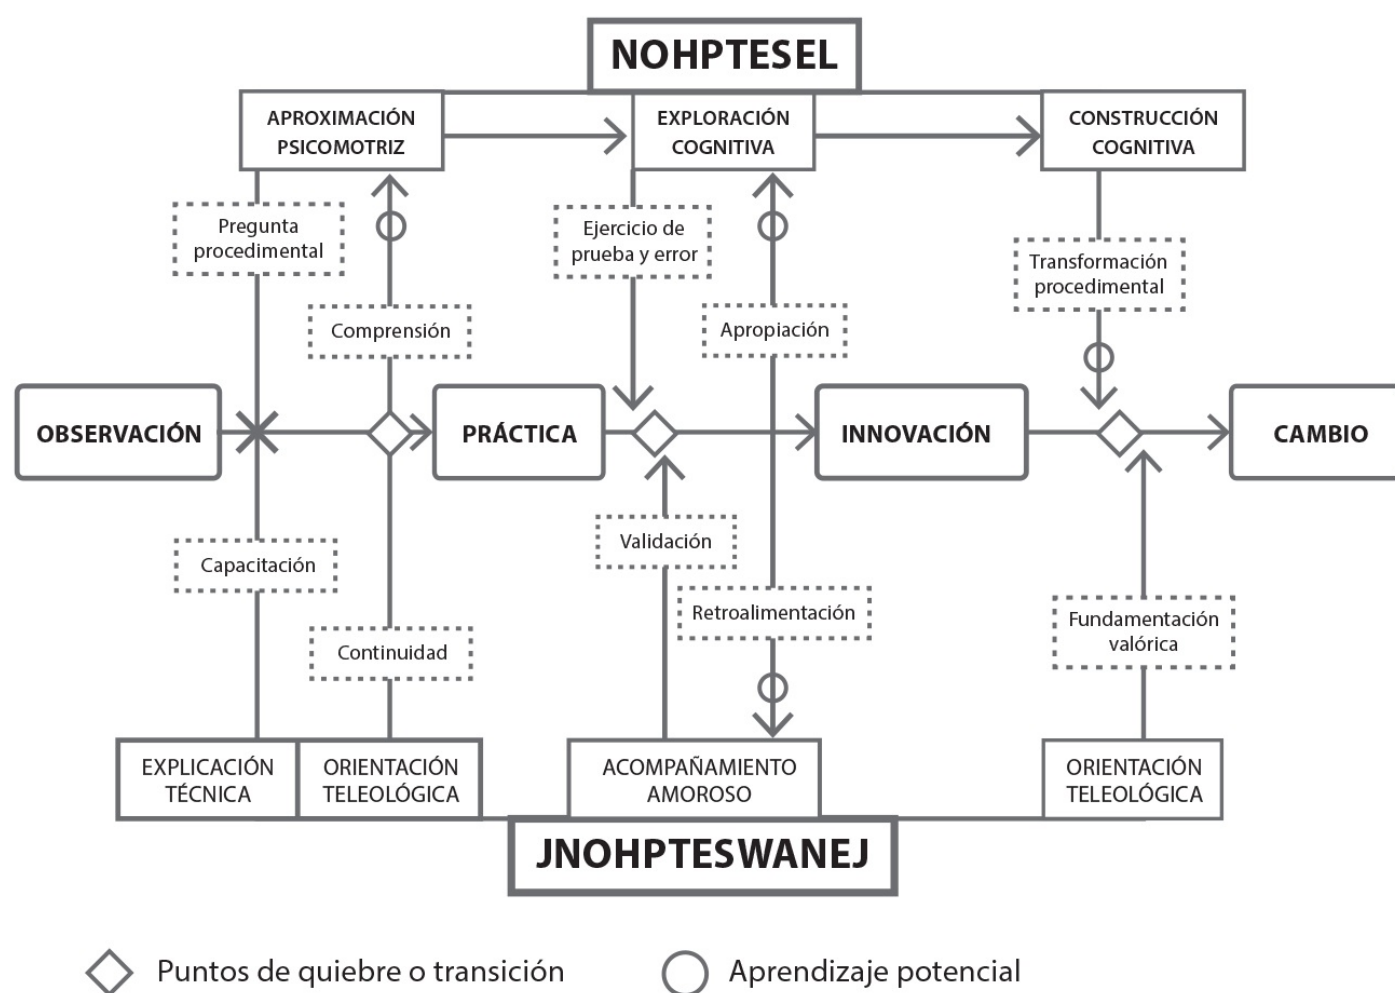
NOHPTESEL

APROXIMACIÓN PSICOMOTRIZ

EXPLORACIÓN COGNITIVA

CONSTRUCCIÓN COGNITIVA

Pregunta procedimental

Ejercicio de prueba y error

Transformación procedimental

Comprensión

Apropiación

OBSERVACIÓN

PRÁCTICA

INNOVACIÓN

CAMBIO

Validación

Capacitación

Retroalimentación

Fundamentación valórica

Continuidad

EXPLICACIÓN TÉCNICA

ORIENTACIÓN TELEOLÓGICA

ACOMPAÑAMIENTO AMOROSO

ORIENTACIÓN TELEOLÓGICA

JNOHPTESWANEJ

Puntos de quiebre o transición

Aprendizaje potencial